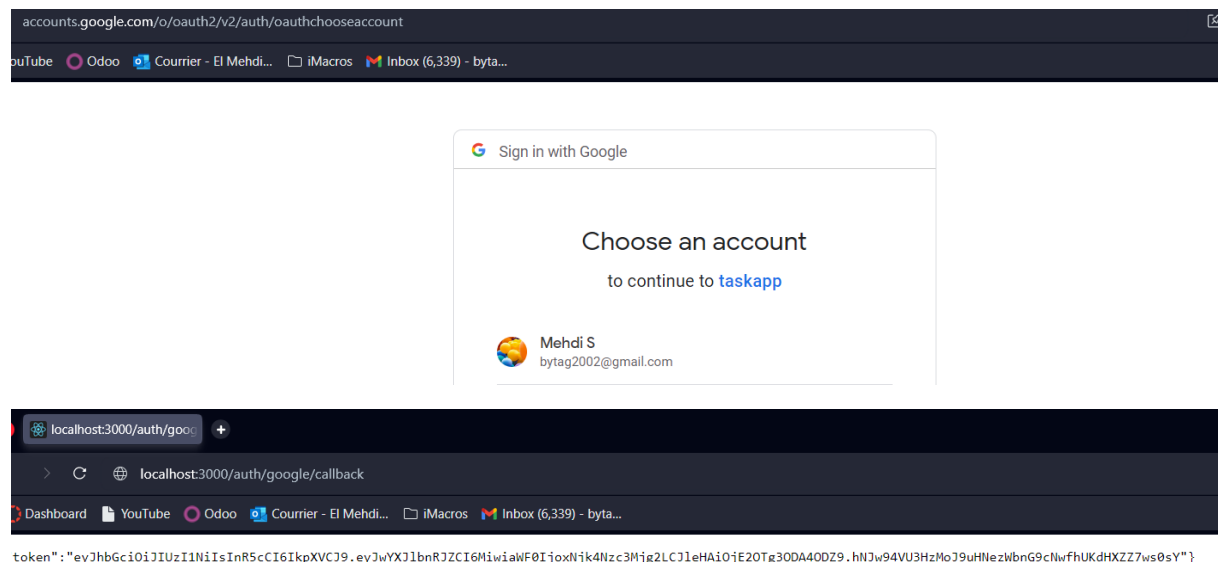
accounts.google.com/o/oauth2/v2/auth/oauthchooseaccount

ouTube Odoo Courrier - El Mehdi... iMacros Inbox (6,339) - byta...

Sign in with Google

Choose an account

to continue to taskapp

Mehdi S
bytag2002@gmail.com

localhost:3000/auth/goog

localhost:3000/auth/google/callback

Dashboard YouTube Odoo Courrier - El Mehdi... iMacros Inbox (6,339) - byta...

token":"eyJhbGciOiJIUzI1NiIsInR5cCI6IkpXVCJ9.eyJwYXJlbnRJZCI6MiwiaWF0IjoxNjk4Nzc3Mjg2LCJleHAiOjE2OTg3ODA4ODZ9.hNJw94VU3HzMoJ9uHNezWbnG9cNwfhUKdHXZZ7ws0sY"}